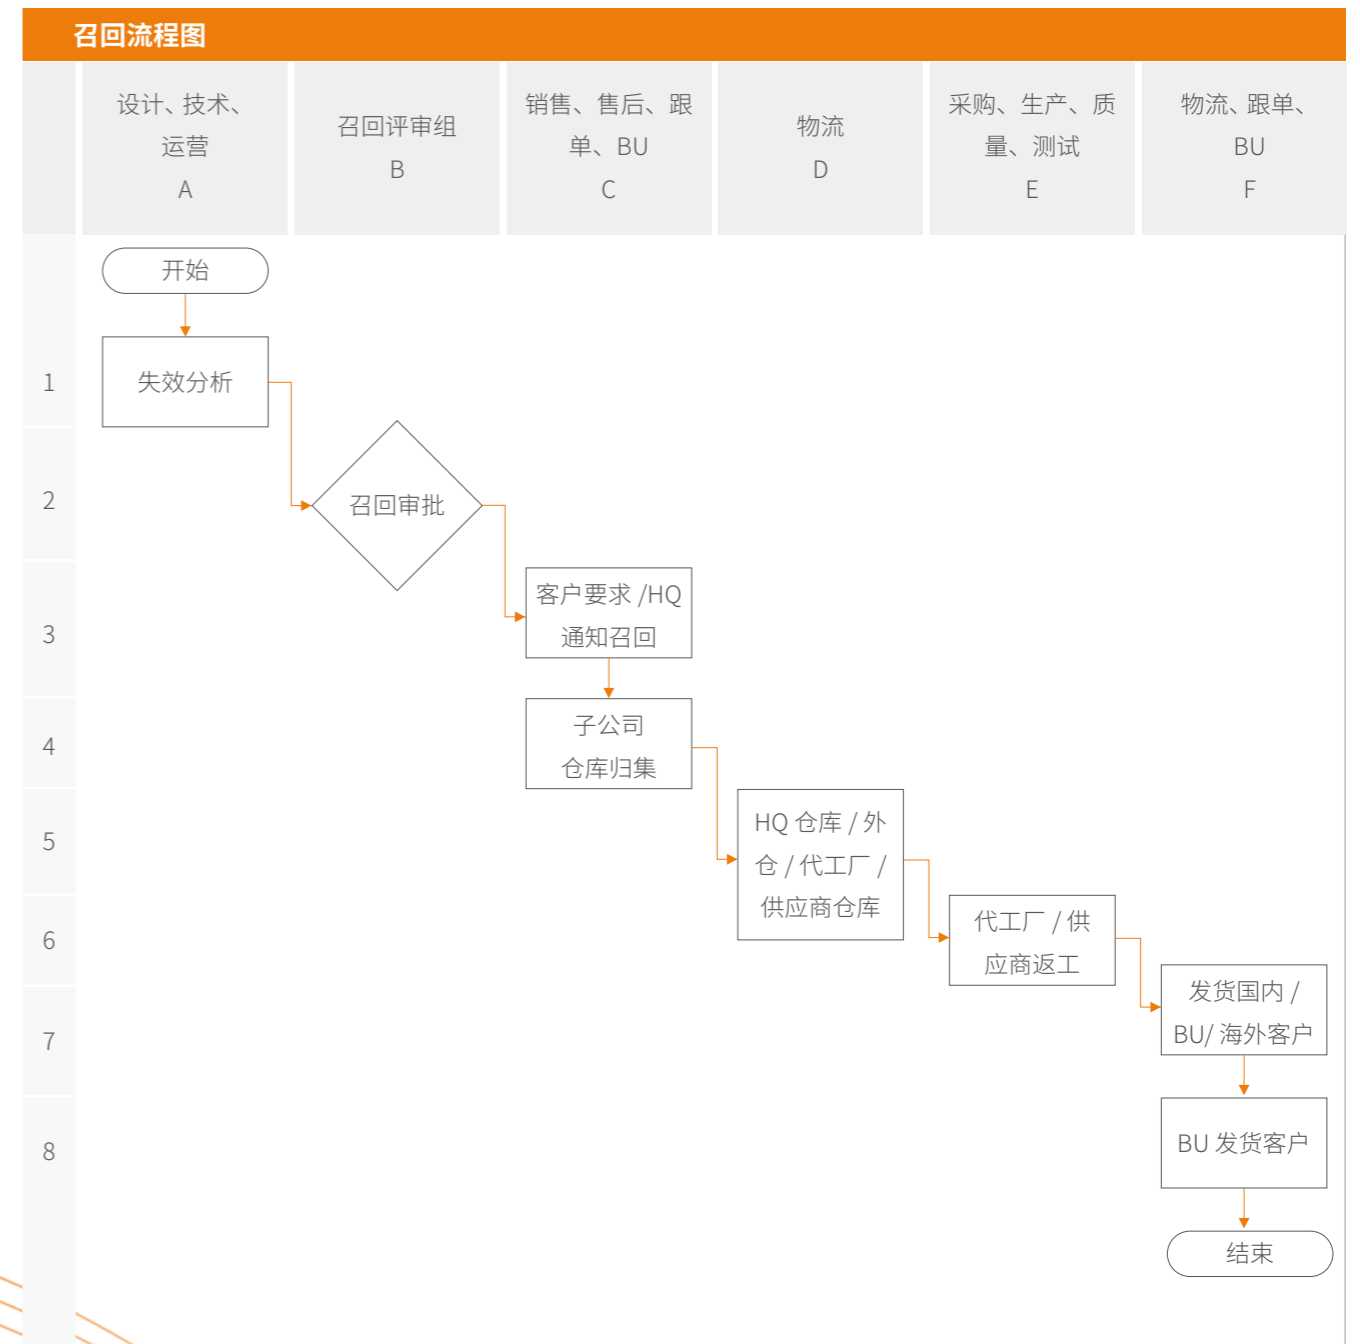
召回流程图

| | 设计、技术、运营 A | 召回评审组 B | 销售、售后、跟单、BU C | 物流 D | 采购、生产、质量、测试 E | 物流、跟单、BU F |
|---|---|---|---|---|---|---|

开始

1 失效分析

2 召回审批

3 客户要求 /HQ 通知召回

4 子公司 仓库归集

5 HQ 仓库 / 外仓 / 代工厂 / 供应商仓库

6 代工厂 / 供应商返工

7 发货国内 / BU/ 海外客户

8 BU 发货客户

结束